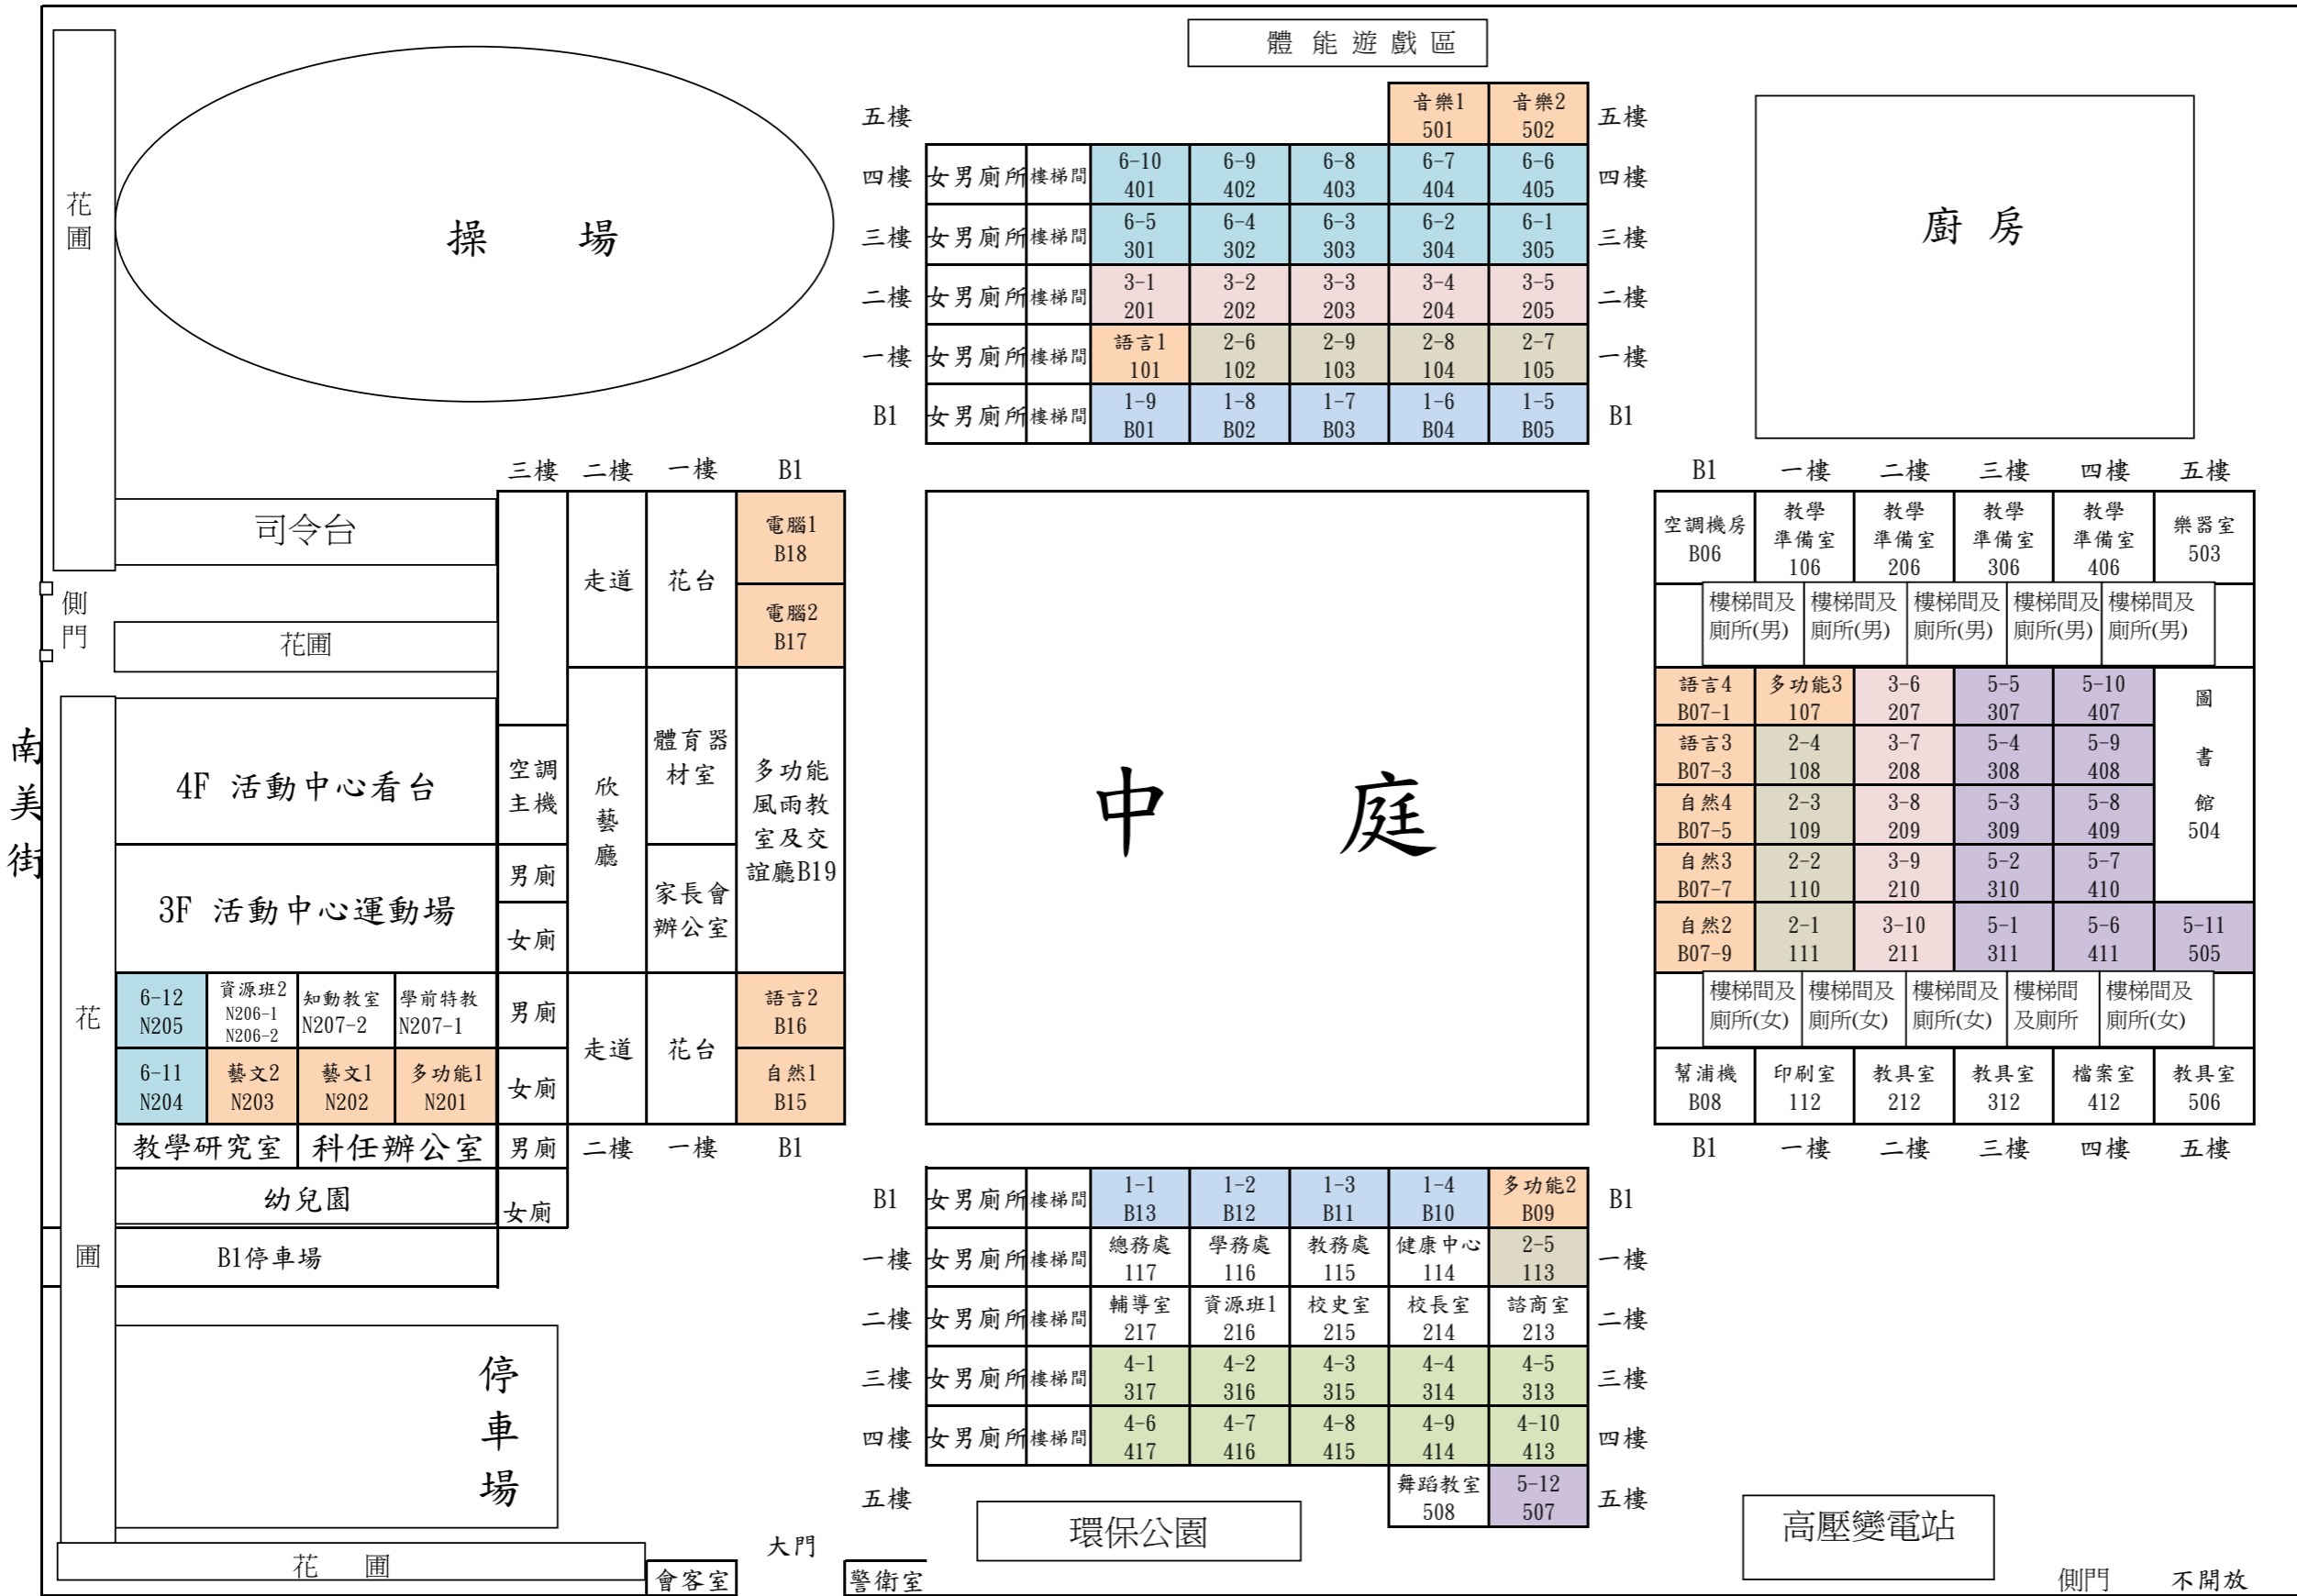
體能遊戲區

花圃

操 場

五樓
音樂1 501
音樂2 502
五樓

四樓
女男廁所 樓梯間
6-10 401
6-9 402
6-8 403
6-7 404
6-6 405
四樓

三樓
女男廁所 樓梯間
6-5 301
6-4 302
6-3 303
6-2 304
6-1 305
三樓

二樓
女男廁所 樓梯間
3-1 201
3-2 202
3-3 203
3-4 204
3-5 205
二樓

一樓
女男廁所 樓梯間
語言1 101
2-6 102
2-9 103
2-8 104
2-7 105
一樓

B1
女男廁所 樓梯間
1-9 B01
1-8 B02
1-7 B03
1-6 B04
1-5 B05
B1

廚 房

三樓 二樓 一樓 B1

司令台

側門

花圃

走道
花台
電腦1 B18
電腦2 B17

4F 活動中心看台
空調主機
欣藝廳
體育器材室
多功能風雨教室及交誼廳B19

3F 活動中心運動場
男廁
女廁
家長會辦公室

南美街

花圃

| 6-12 N205 | 資源班2 N206-1 N206-2 | 知動教室 N207-2 | 學前特教 N207-1 |
|---|---|---|---|
| 6-11 N204 | 藝文2 N203 | 藝文1 N202 | 多功能1 N201 |

男廁
走道
花台
語言2 B16
女廁
自然1 B15

教學研究室
科任辦公室
男廁
二樓 一樓 B1

幼兒園
女廁

B1停車場

中 庭

B1 一樓 二樓 三樓 四樓 五樓

| 空調機房 B06 | 教學準備室 106 | 教學準備室 206 | 教學準備室 306 | 教學準備室 406 | 樂器室 503 |
|---|---|---|---|---|---|
| | 樓梯間及廁所(男) | 樓梯間及廁所(男) | 樓梯間及廁所(男) | 樓梯間及廁所(男) | 樓梯間及廁所(男) |
| 語言4 B07-1 | 多功能3 107 | 3-6 207 | 5-5 307 | 5-10 407 | 圖書館 504 |
| 語言3 B07-3 | 2-4 108 | 3-7 208 | 5-4 308 | 5-9 408 | |
| 自然4 B07-5 | 2-3 109 | 3-8 209 | 5-3 309 | 5-8 409 | |
| 自然3 B07-7 | 2-2 110 | 3-9 210 | 5-2 310 | 5-7 410 | |
| 自然2 B07-9 | 2-1 111 | 3-10 211 | 5-1 311 | 5-6 411 | 5-11 505 |
| | 樓梯間及廁所(女) | 樓梯間及廁所(女) | 樓梯間及廁所(女) | 樓梯間及廁所 | 樓梯間及廁所(女) |
| 幫浦機 B08 | 印刷室 112 | 教具室 212 | 教具室 312 | 檔案室 412 | 教具室 506 |

B1 一樓 二樓 三樓 四樓 五樓

B1
女男廁所 樓梯間
1-1 B13
1-2 B12
1-3 B11
1-4 B10
多功能2 B09
B1

一樓
女男廁所 樓梯間
總務處 117
學務處 116
教務處 115
健康中心 114
2-5 113
一樓

二樓
女男廁所 樓梯間
輔導室 217
資源班1 216
校史室 215
校長室 214
諮商室 213
二樓

三樓
女男廁所 樓梯間
4-1 317
4-2 316
4-3 315
4-4 314
4-5 313
三樓

四樓
女男廁所 樓梯間
4-6 417
4-7 416
4-8 415
4-9 414
4-10 413
四樓

五樓
舞蹈教室 508
5-12 507
五樓

停車場

環保公園

高壓變電站

花 圃
大門
會客室
警衛室

側門 不開放